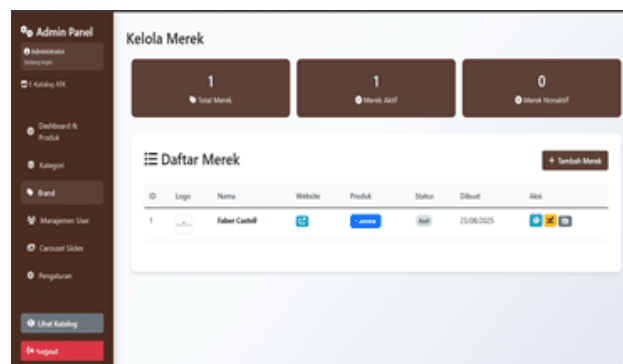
Admin Panel
Administrator
Sedang login
E-Katalog ATK
Dashboard & Produk
Kategori
Brand
Manajemen User
Carousel Slides
Pengaturan
Lihat Katalog
Logout

Kelola Merek

| 1 | 1 | 0 |
|---|---|---|
| Total Merek | Merek Aktif | Merek Nonaktif |

Daftar Merek

+ Tambah Merek

| ID | Logo | Nama | Website | Produk | Status | Dibuat | Aksi |
|---|---|---|---|---|---|---|---|
| 1 | | Faber Castell | | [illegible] | Aktif | 25/08/2025 | |